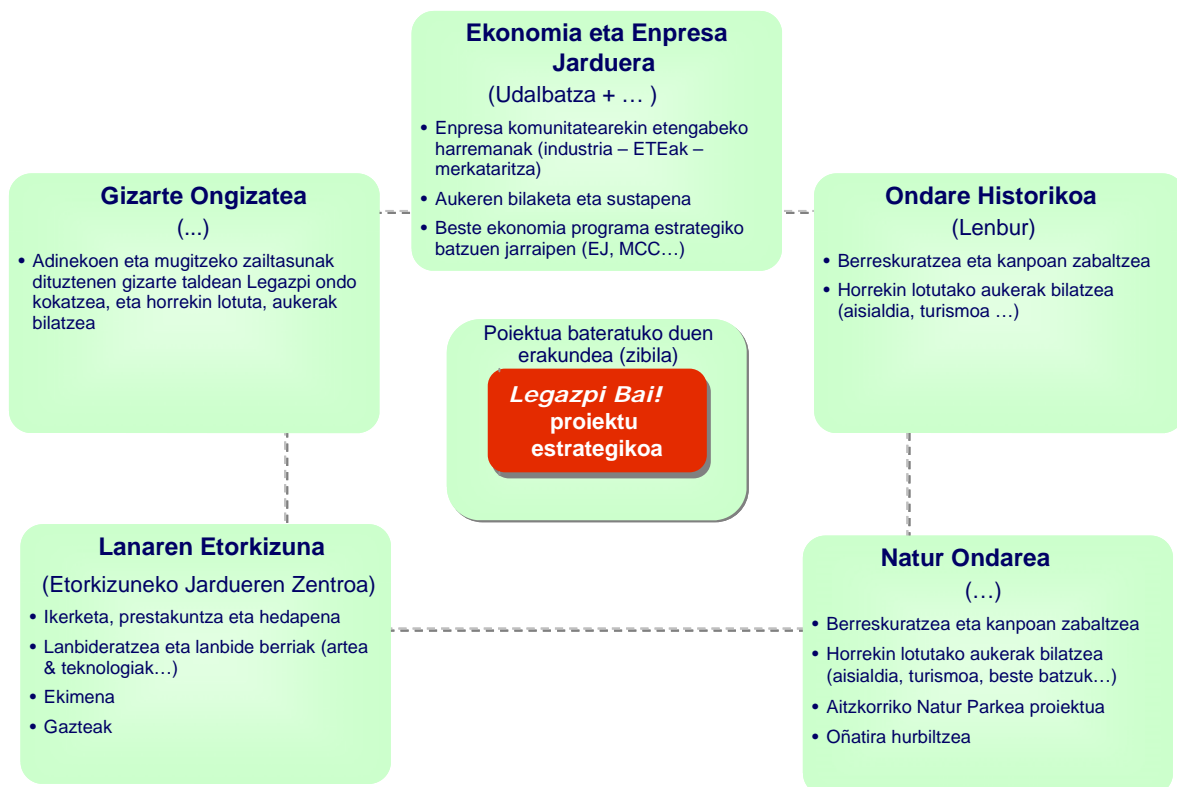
Ekonomia eta Enpresa Jarduera

(Udalbatza + … )

• Enpresa komunitatearekin etengabeko harremanak (industria – ETEak – merkataritza)
• Aukeren bilaketa eta sustapena
• Beste ekonomia programa estrategiko batzuen jarraipen (EJ, MCC…)

Gizarte Ongizatea

(...)

• Adinekoen eta mugitzeko zailtasunak dituztenen gizarte taldean Legazpi ondo kokatzea, eta horrekin lotuta, aukerak bilatzea

Ondare Historikoa

(Lenbur)

• Berreskuratzea eta kanpoan zabaltzea
• Horrekin lotutako aukerak bilatzea (aisialdia, turismoa …)

Poiektua bateratuko duen erakundea (zibila)

Legazpi Bai! proiektu estrategikoa

Lanaren Etorkizuna

(Etorkizuneko Jardueren Zentroa)

• Ikerketa, prestakuntza eta hedapena
• Lanbideratzea eta lanbide berriak (artea & teknologiak…)
• Ekimena
• Gazteak

Natur Ondarea

(…)

• Berreskuratzea eta kanpoan zabaltzea
• Horrekin lotutako aukerak bilatzea (aisialdia, turismoa, beste batzuk…)
• Aitzkorriko Natur Parkea proiektua
• Oñatira hurbiltzea